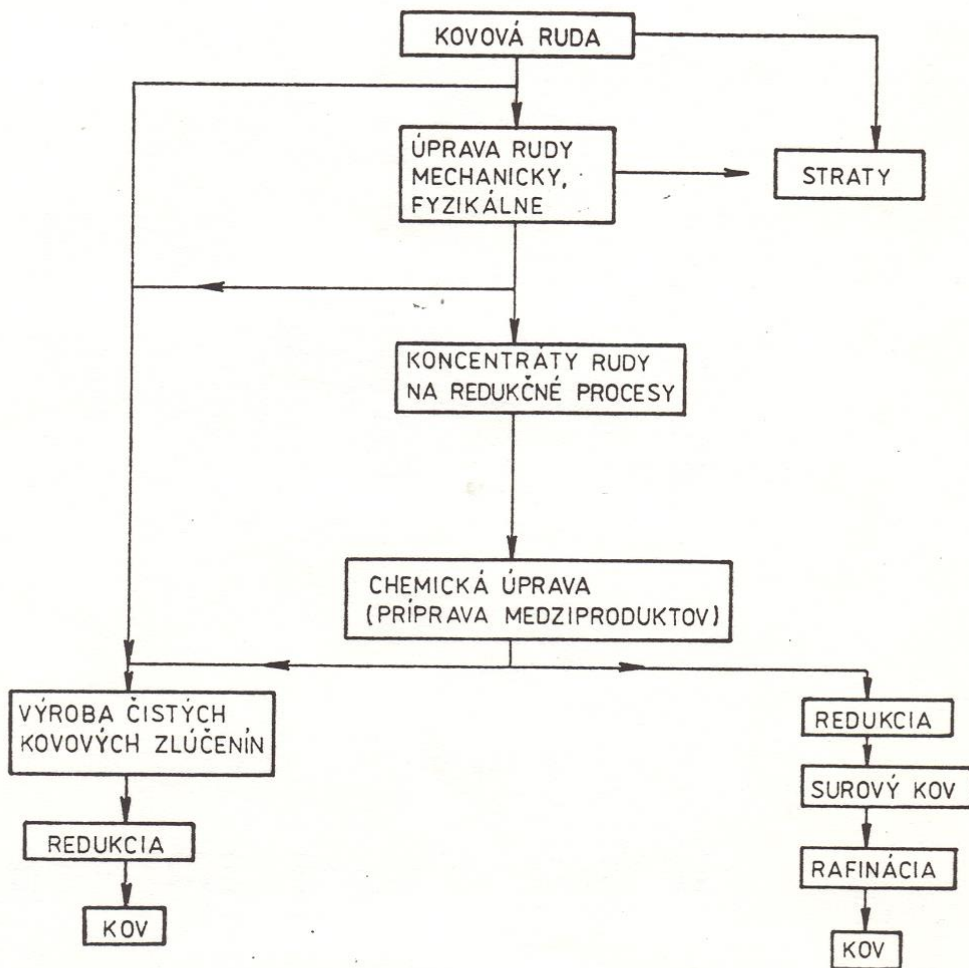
KOVOVÁ RUDA

ÚPRAVA RUDY MECHANICKY, FYZIKÁLNE

STRATY

KONCENTRÁTY RUDY NA REDUKČNÉ PROCESY

CHEMICKÁ ÚPRAVA (PRÍPRAVA MEDZIPRODUKTOV)

VÝROBA ČISTÝCH KOVOVÝCH ZLÚČENÍN

REDUKCIA

KOV

REDUKCIA

SUROVÝ KOV

RAFINÁCIA

KOV